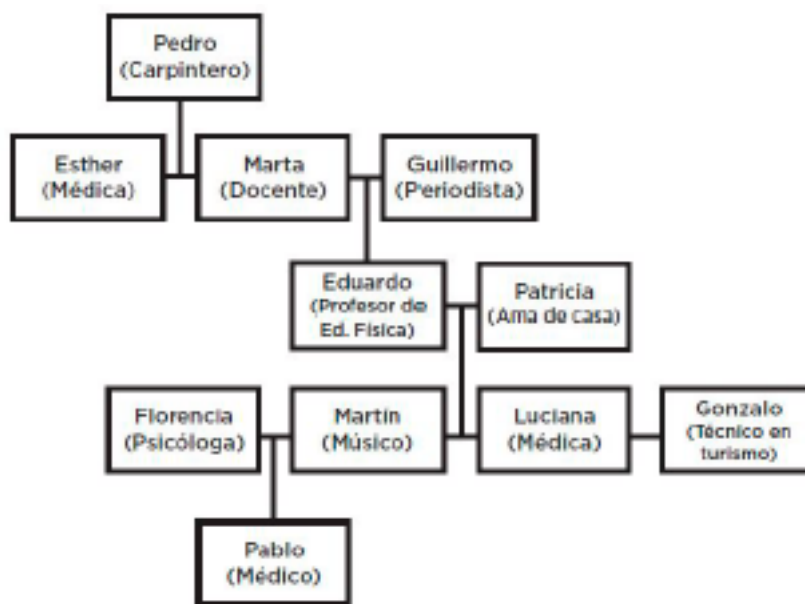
Pedro
(Carpintero)

Esther
(Médica)

Marta
(Docente)

Guillermo
(Periodista)

Eduardo
(Profesor de Ed. Física)

Patricia
(Ama de casa)

Florencia
(Psicóloga)

Martín
(Músico)

Luciana
(Médica)

Gonzalo
(Técnico en turismo)

Pablo
(Médico)